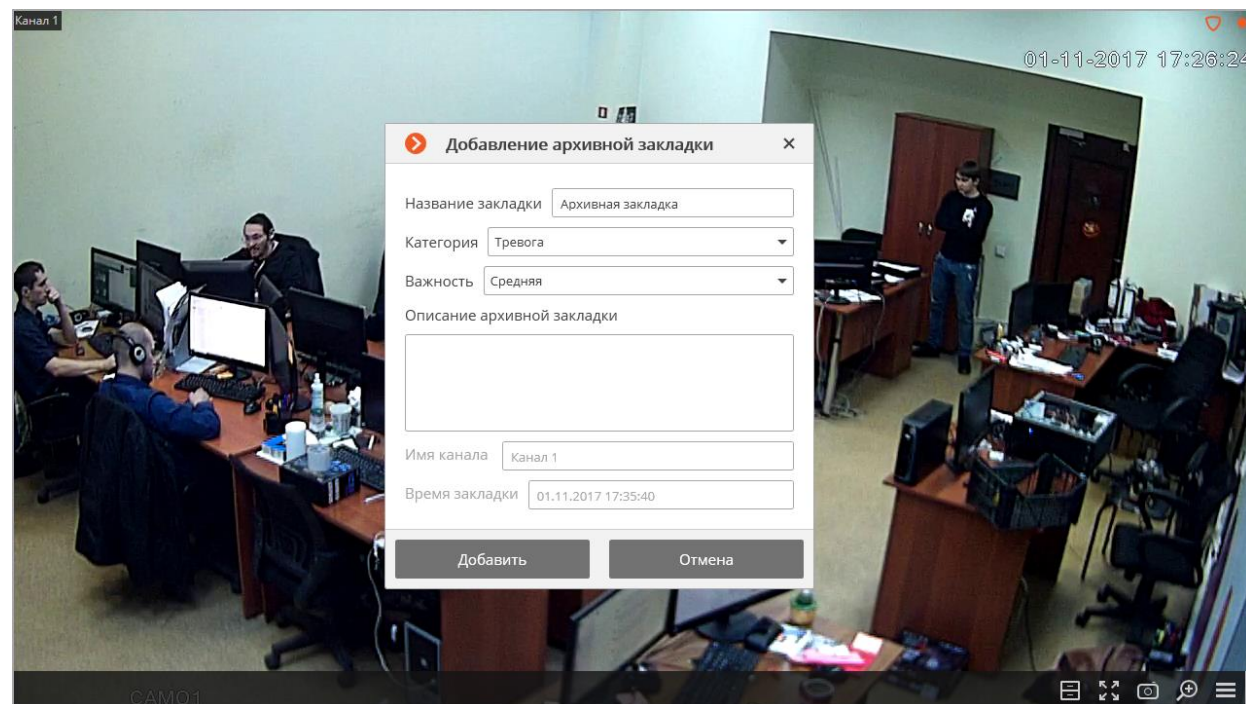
Канал 1

01-11-2017 17:26:24

Добавление архивной закладки ×

Название закладки Архивная закладка

Категория Тревога

Важность Средняя

Описание архивной закладки

Имя канала Канал 1

Время закладки 01.11.2017 17:35:40

Добавить Отмена

CAM01